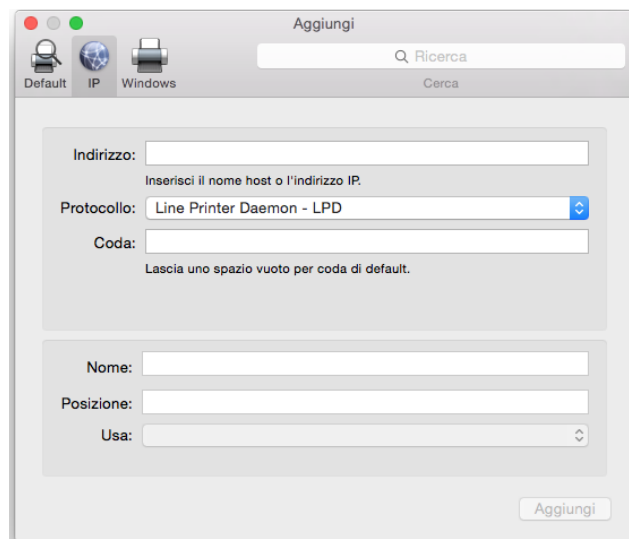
Aggiungi

Default IP Windows

Ricerca

Cerca

Indirizzo:

Inserisci il nome host o l'indirizzo IP.

Protocollo: Line Printer Daemon - LPD

Coda:

Lascia uno spazio vuoto per coda di default.

Nome:

Posizione:

Usa:

Aggiungi